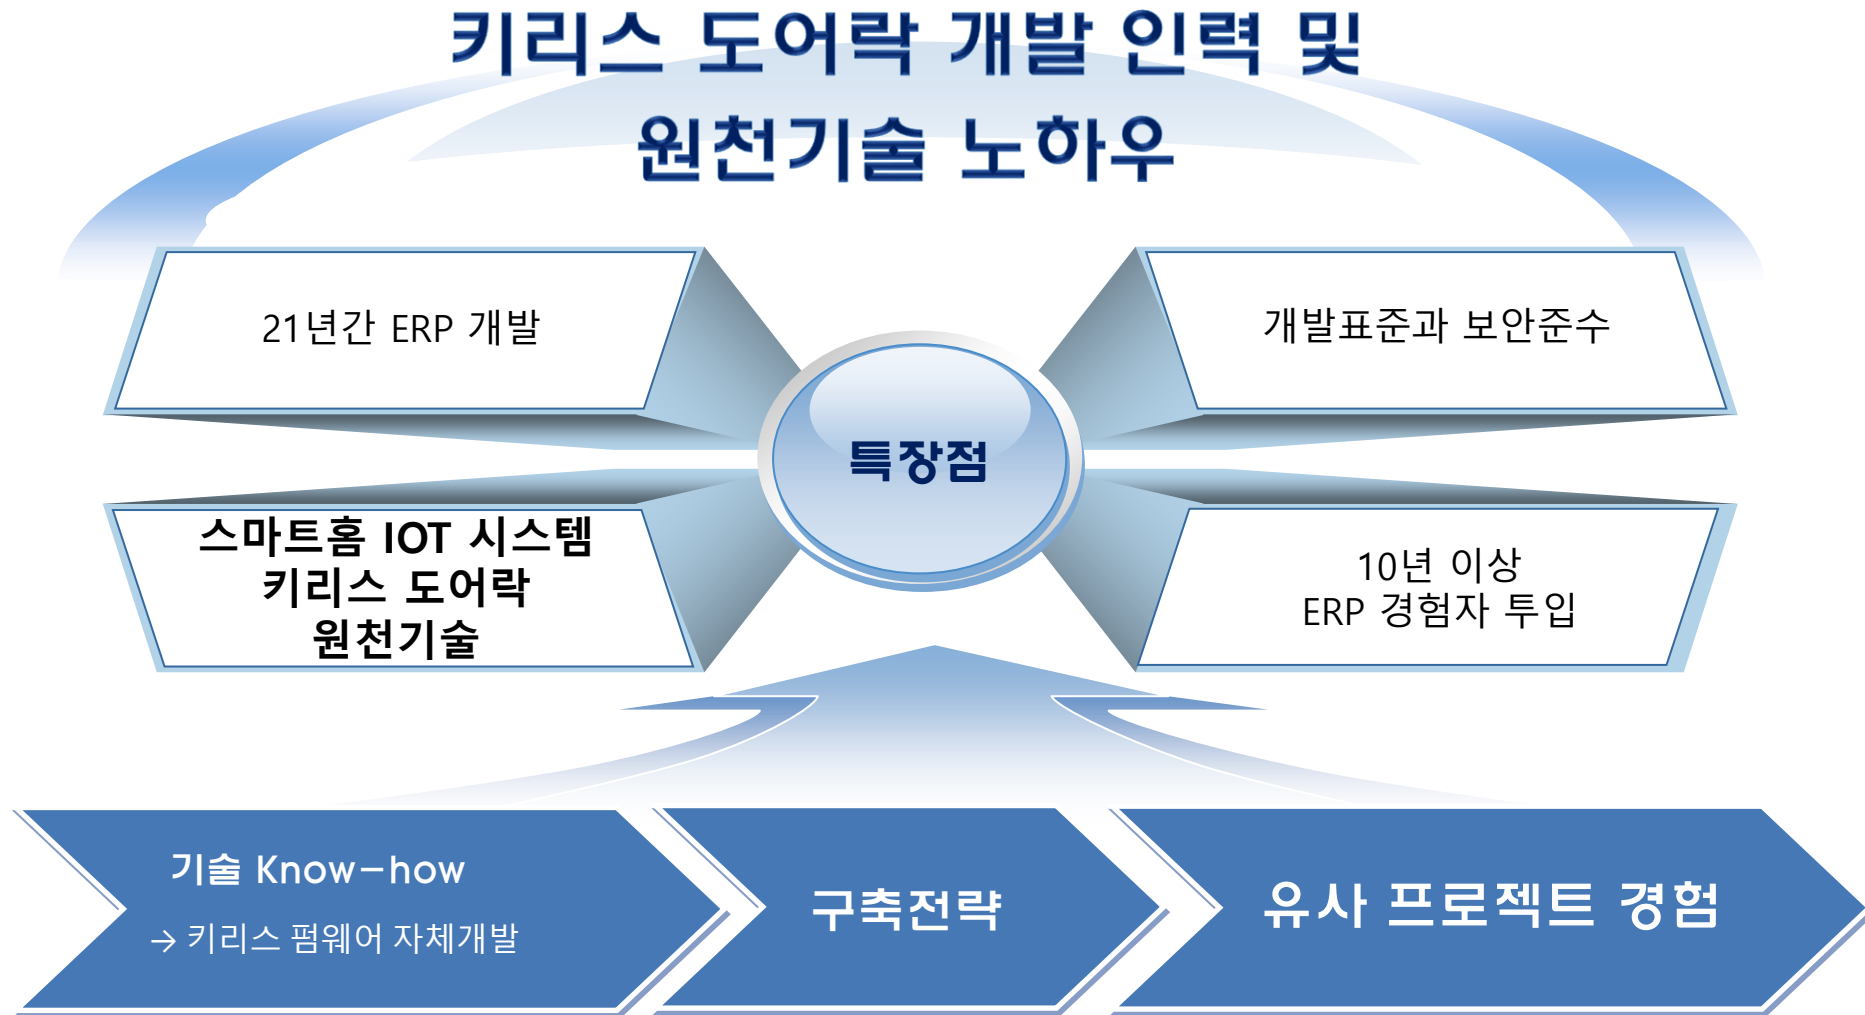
키리스 도어락 개발 인력 및
원천기술 노하우

21년간 ERP 개발

개발표준과 보안준수

특장점

스마트홈 IOT 시스템
키리스 도어락
원천기술

10년 이상
ERP 경험자 투입

기술 Know-how
→ 키리스 펌웨어 자체개발

구축전략

유사 프로젝트 경험